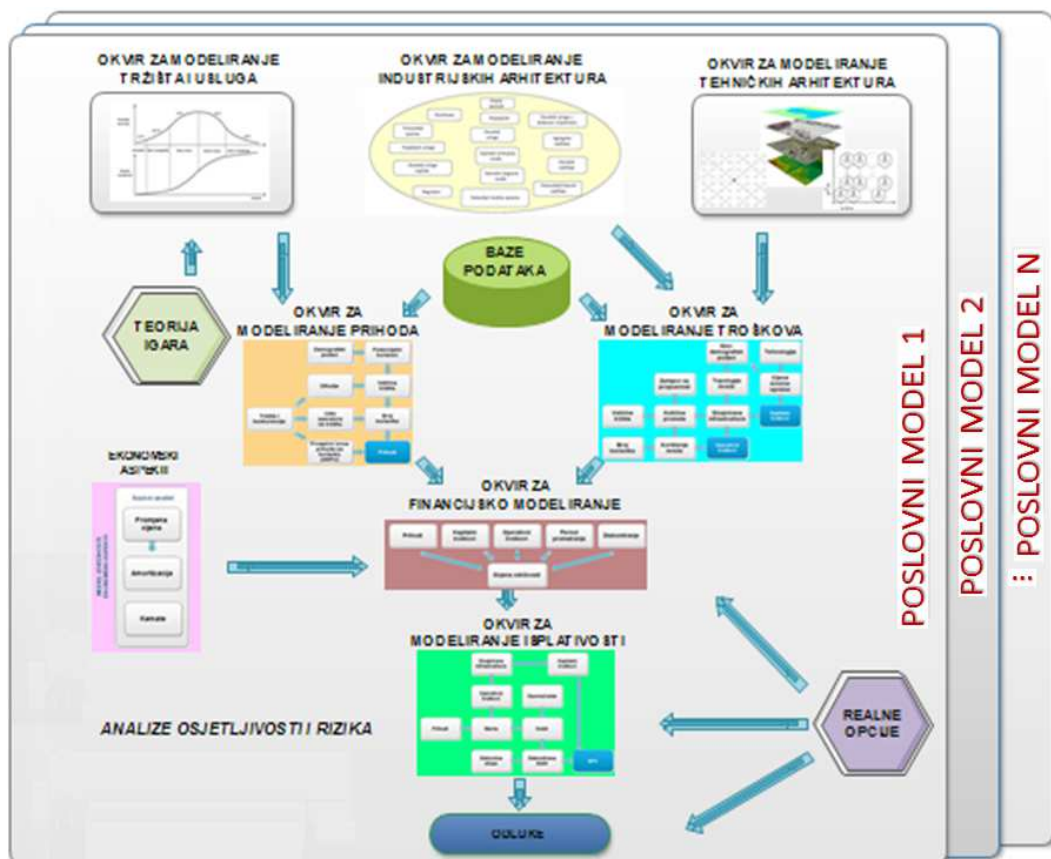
OKVIR ZA MODELIRANJE TRŽIŠTA I USLUGA

OKVIR ZA MODELIRANJE INDUSTRIJSKIH ARHITEKTURA

OKVIR ZA MODELIRANJE TEHNIČKIH ARHITEKTURA

BAZE PODATAKA

TEORIJA IGARA

OKVIR ZA MODELIRANJE PRIHODA

OKVIR ZA MODELIRANJE TROŠKOVA

EKONOMSKI ASPEKTI

Promjena cijena

Amortizacija

Kamate

OKVIR ZA FINANCIJSKO MODELIRANJE

Prihodi

Kapitalni troškovi

Operativni troškovi

Porezi

Diskontiranje

OKVIR ZA MODELIRANJE ISPLATIVOSTI

ANALIZE OSJETLJIVOSTI I RIZIKA

REALNE OPCIJE

ODLUKE

POSLOVNI MODEL 1

POSLOVNI MODEL 2

: POSLOVNI MODEL N